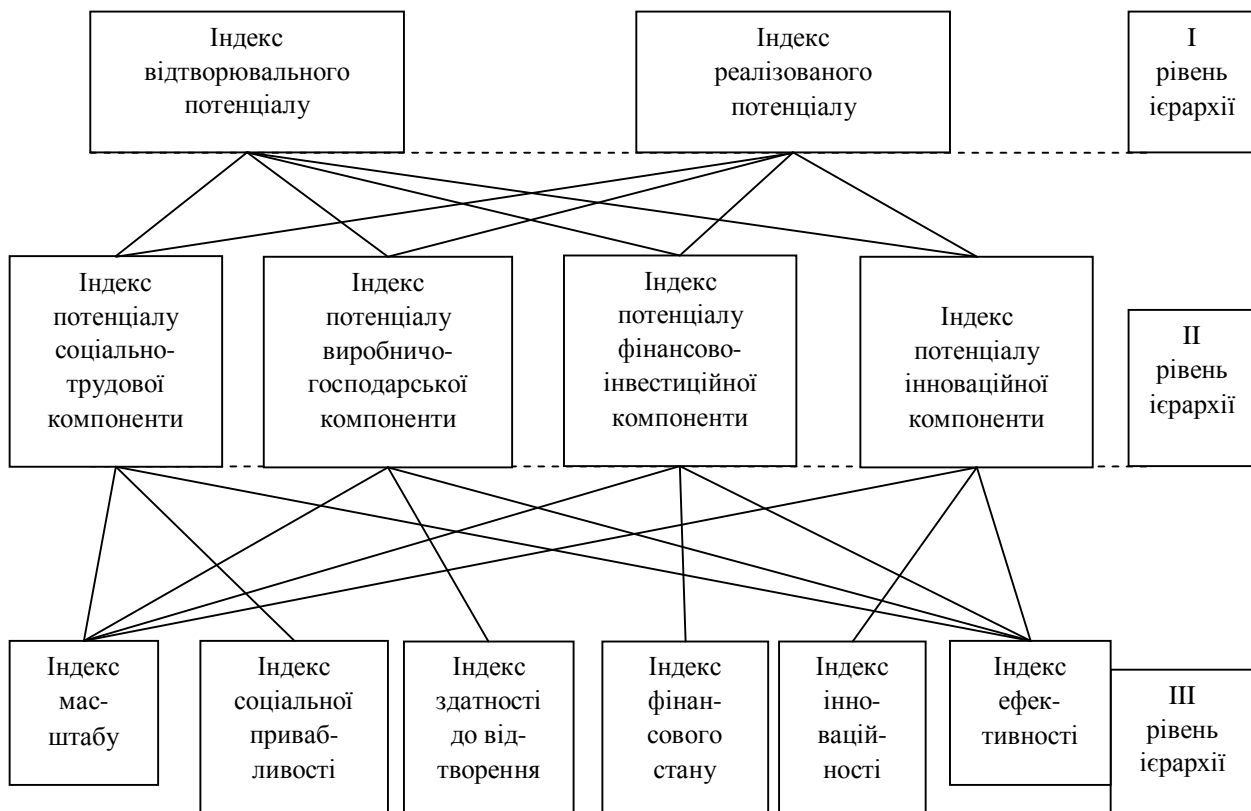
Індекс відтворювального потенціалу

Індекс реалізованого потенціалу

I рівень ієрархії

Індекс потенціалу соціально-трудової компоненти

Індекс потенціалу виробничо-господарської компоненти

Індекс потенціалу фінансово-інвестиційної компоненти

Індекс потенціалу інноваційної компоненти

II рівень ієрархії

Індекс масштабу

Індекс соціальної привабливості

Індекс здатності до відтворення

Індекс фінансового стану

Індекс інноваційності

Індекс ефективності

III рівень ієрархії